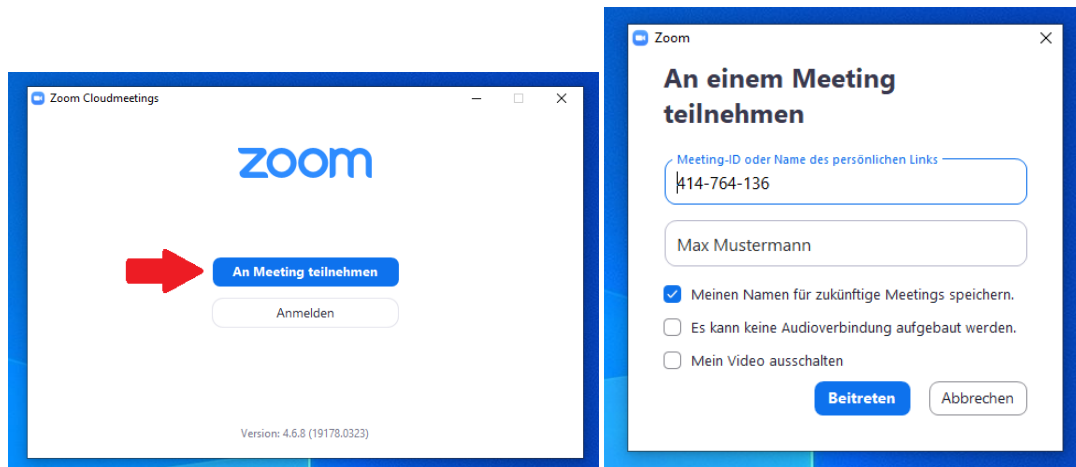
Zoom Cloudmeetings

zoom

An Meeting teilnehmen

Anmelden

Version: 4.6.8 (19178.0323)

Zoom

An einem Meeting teilnehmen

Meeting-ID oder Name des persönlichen Links

414-764-136

Max Mustermann

Meinen Namen für zukünftige Meetings speichern.

Es kann keine Audioverbindung aufgebaut werden.

Mein Video ausschalten

Beitreten

Abbrechen